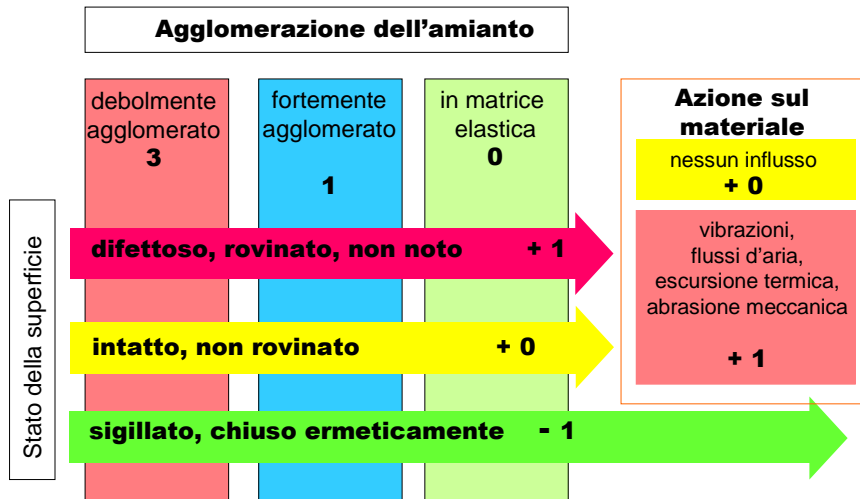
Agglomerazione dell'amianto

debolmente agglomerato
3

fortemente agglomerato
1

in matrice elastica
0

Azione sul materiale

nessun influsso
+ 0

vibrazioni, flussi d'aria, escursione termica, abrasione meccanica
+ 1

Stato della superficie

difettoso, rovinato, non noto + 1

intatto, non rovinato + 0

sigillato, chiuso ermeticamente - 1